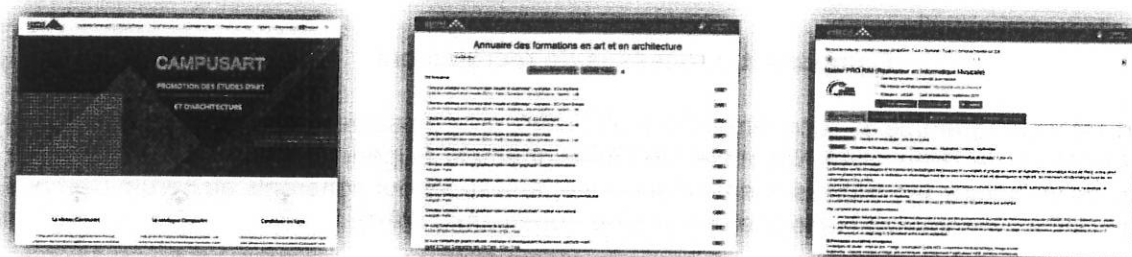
CAMPUSART

PROMOTION DES ÉTUDES D'ART ET D'ARCHITECTURE

Le réseau Campus Art

Le catalogue Campus Art

Candidater en ligne

Annuaire des formations en art et en architecture

Master PRO RIM (Réalisateur en Informatique Musicale)

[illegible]